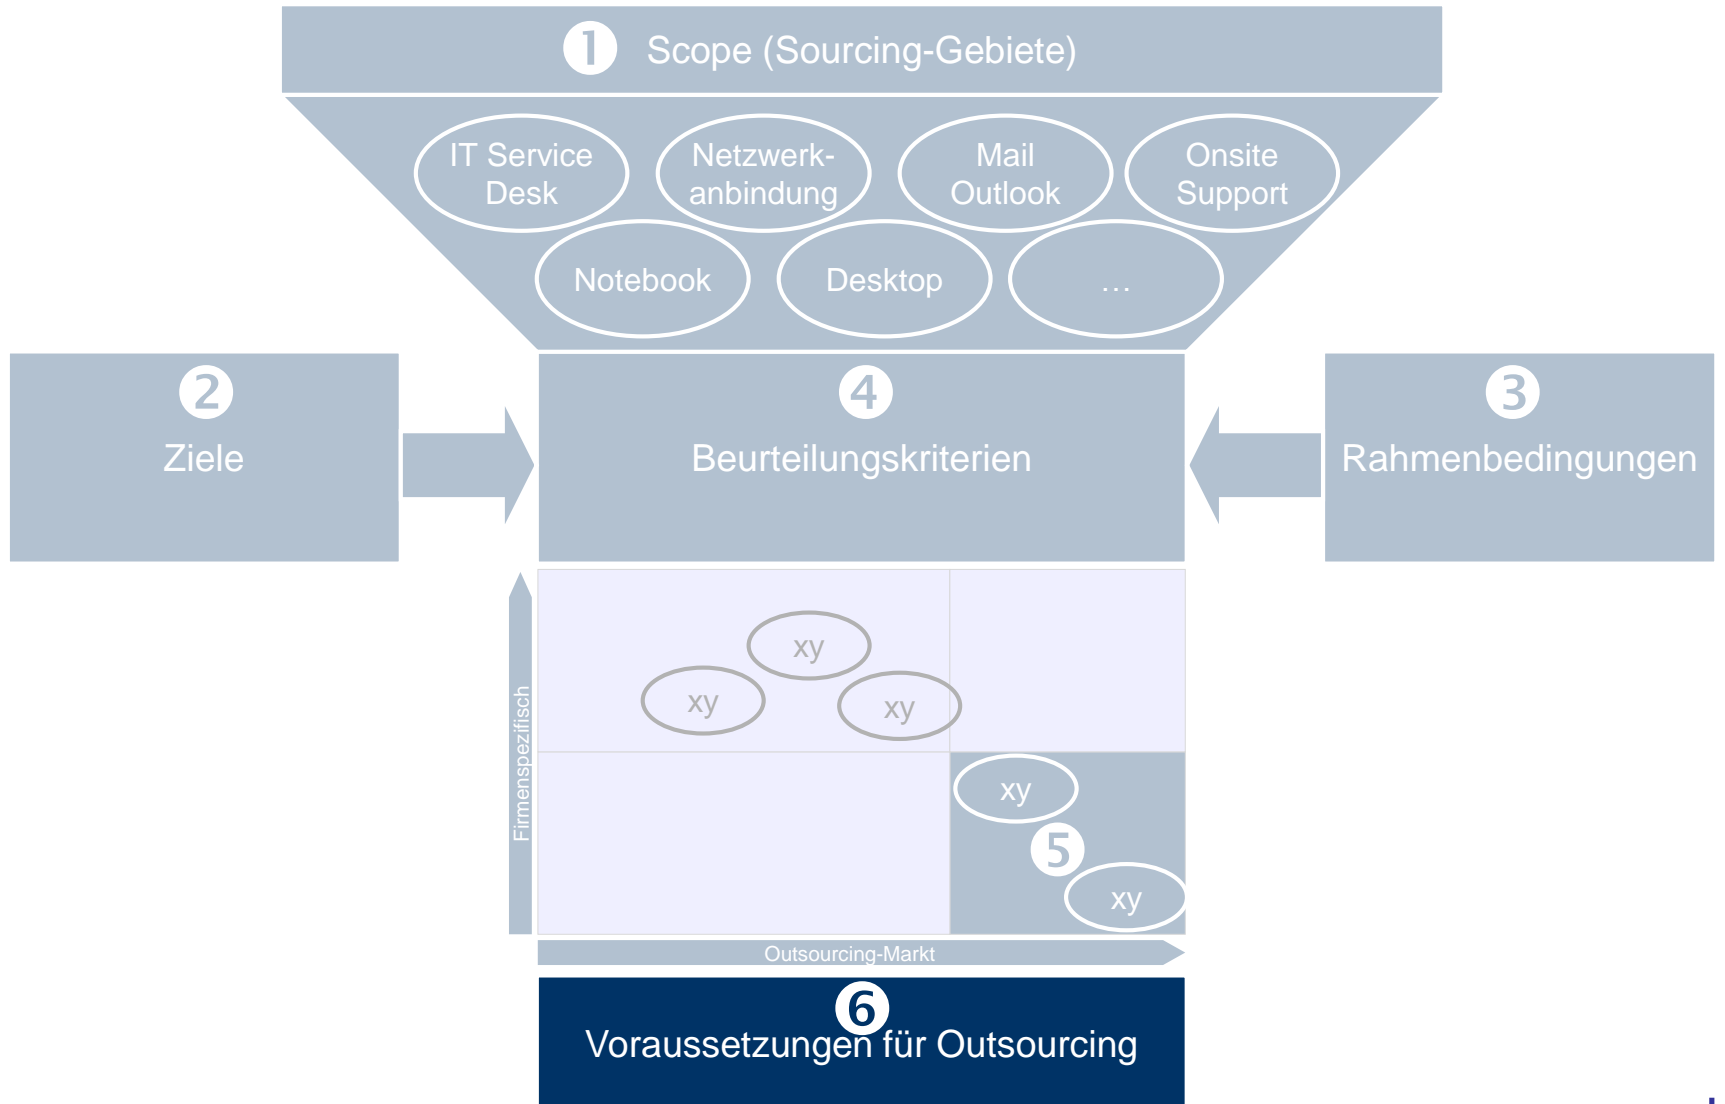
1 Scope (Sourcing-Gebiete)

IT Service Desk

Netzwerkanbindung

Mail Outlook

Onsite Support

Notebook

Desktop

...

2 Ziele

4 Beurteilungskriterien

3 Rahmenbedingungen

Firmenspezifisch

xy

xy

xy

xy

5

xy

Outsourcing-Markt

6 Voraussetzungen für Outsourcing